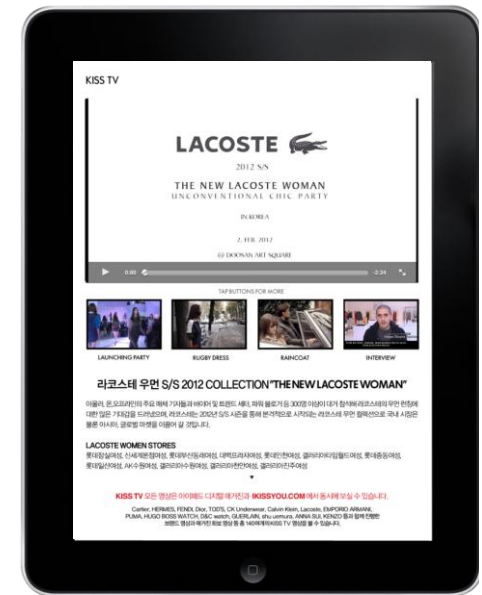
KISS TV

LACOSTE

2012 S/S

THE NEW LACOSTE WOMAN

UNCONVENTIONAL CHIC PARTY

IN KOREA

2. FEB. 2012

@ DOOSAN ART SQUARE

0:00 -2:24

TAP BUTTONS FOR MORE

LAUNCHING PARTY

RUGBY DRESS

RAINCOAT

INTERVIEW

라코스테 우먼 S/S 2012 COLLECTION "THE NEW LACOSTE WOMAN"

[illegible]

LACOSTE WOMEN STORES

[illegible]

KISS TV 모든 영상은 아이패드 디지털 매거진과 IKISSYOU.COM 에서 동시에 보실 수 있습니다.

Cartier, HERMES, FENDI, Dior, TOD'S, CK Underwear, Calvin Klein, Lacoste, EMPORIO ARMANI, PUMA, HUGO BOSS WATCH, D&C watch, GUERLAIN, shu uemura, ANNA SUI, KENZO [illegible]

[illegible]